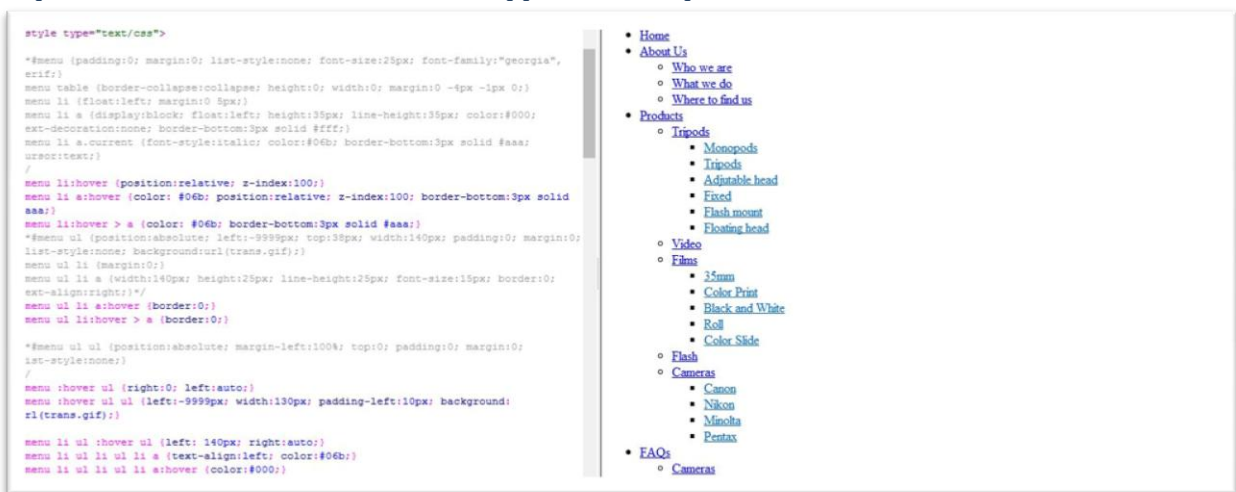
style type="text/css">

*#menu {padding:0; margin:0; list-style:none; font-size:25px; font-family:"georgia", erif;}
menu table {border-collapse:collapse; height:0; width:0; margin:0 -4px -1px 0;}
menu li {float:left; margin:0 5px;}
menu li a {display:block; float:left; height:35px; line-height:35px; color:#000; ext-decoration:none; border-bottom:3px solid #fff;}
menu li a.current {font-style:italic; color:#06b; border-bottom:3px solid #aaa; ursor:text;}
/
menu li:hover {position:relative; z-index:100;}
menu li a:hover {color: #06b; position:relative; z-index:100; border-bottom:3px solid aaa;}
menu li:hover > a {color: #06b; border-bottom:3px solid #aaa;}
*#menu ul {position:absolute; left:-9999px; top:38px; width:140px; padding:0; margin:0; list-style:none; background:url(trans.gif);}
menu ul li {margin:0;}
menu ul li a {width:140px; height:25px; line-height:25px; font-size:15px; border:0; ext-align:right;}*/
menu ul li a:hover {border:0;}
menu ul li:hover > a {border:0;}

*#menu ul ul {position:absolute; margin-left:100%; top:0; padding:0; margin:0; ist-style:none;}
/
menu :hover ul {right:0; left:auto;}
menu :hover ul ul {left:-9999px; width:130px; padding-left:10px; background: rl(trans.gif);}

menu li ul :hover ul {left: 140px; right:auto;}
menu li ul li ul li a {text-align:left; color:#06b;}
menu li ul li ul li a:hover {color:#000;}

- Home
- About Us
  - Who we are
  - What we do
  - Where to find us
- Products
  - Tripods
    - Monopods
    - Tripods
    - Adjutable head
    - Fixed
    - Flash mount
    - Floating head
  - Video
  - Films
    - 35mm
    - Color Print
    - Black and White
    - Roll
    - Color Slide
  - Flash
  - Cameras
    - Canon
    - Nikon
    - Minolta
    - Pentax
- FAQs
  - Cameras